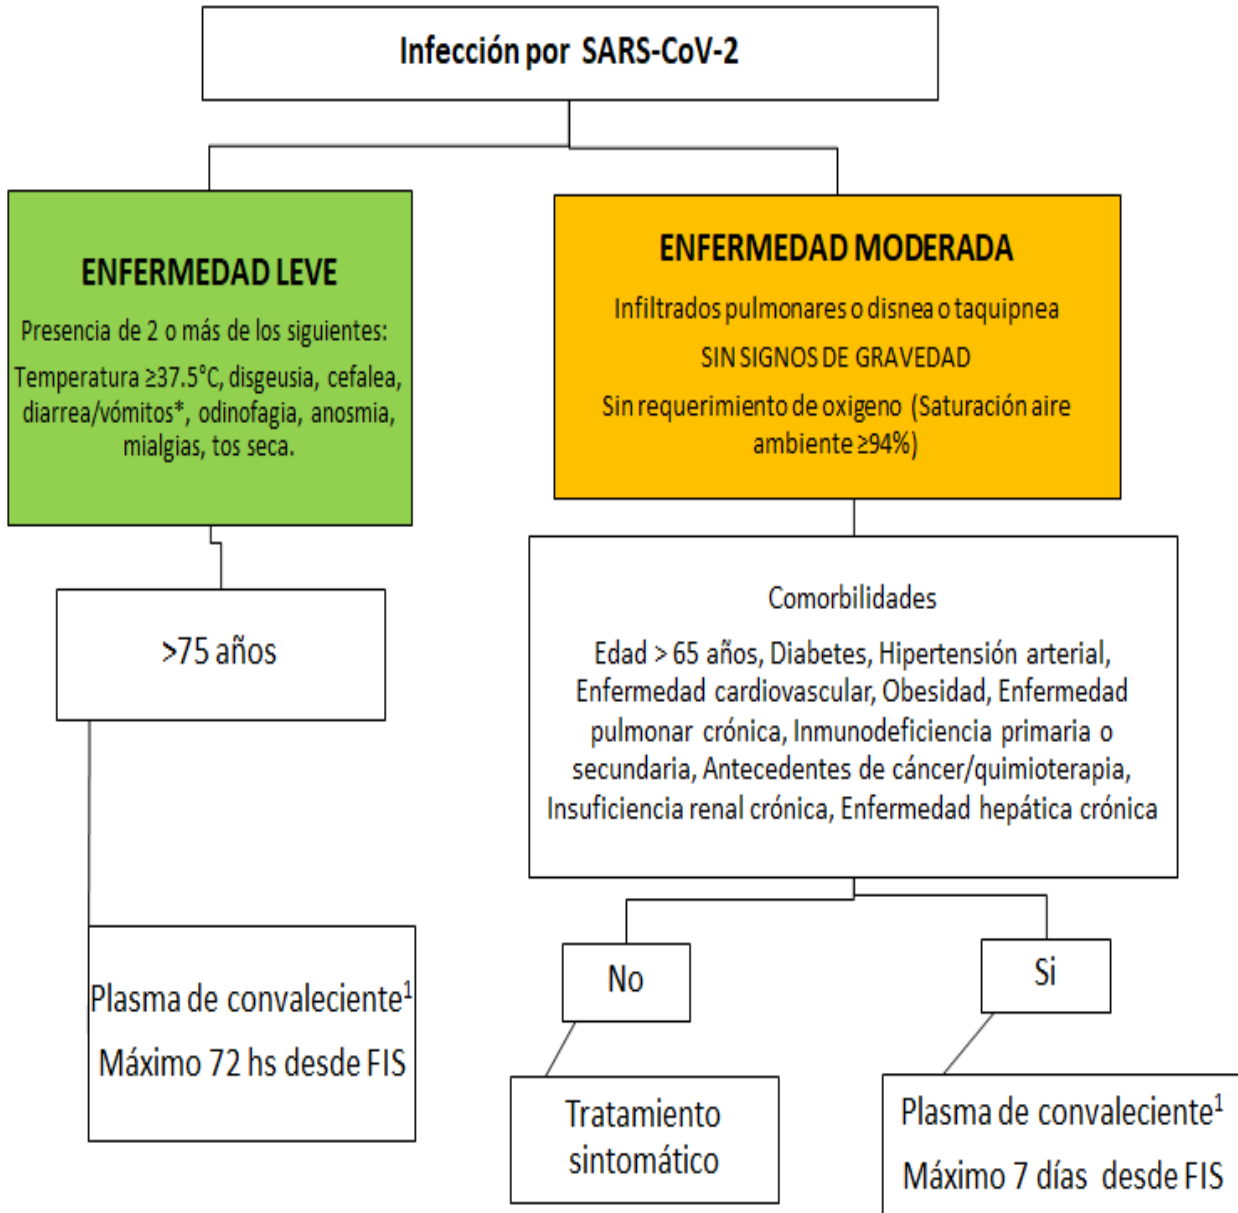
Infección por SARS-CoV-2

ENFERMEDAD LEVE

Presencia de 2 o más de los siguientes:

Temperatura ≥37.5°C, disgeusia, cefalea, diarrea/vómitos*, odinofagia, anosmia, mialgias, tos seca.

ENFERMEDAD MODERADA

Infiltrados pulmonares o disnea o taquipnea

SIN SIGNOS DE GRAVEDAD

Sin requerimiento de oxigeno (Saturación aire ambiente ≥94%)

>75 años

Comorbilidades

Edad > 65 años, Diabetes, Hipertensión arterial, Enfermedad cardiovascular, Obesidad, Enfermedad pulmonar crónica, Inmunodeficiencia primaria o secundaria, Antecedentes de cáncer/quimioterapia, Insuficiencia renal crónica, Enfermedad hepática crónica

Plasma de convaleciente$^1$

Máximo 72 hs desde FIS

No

Si

Tratamiento sintomático

Plasma de convaleciente$^1$

Máximo 7 días desde FIS